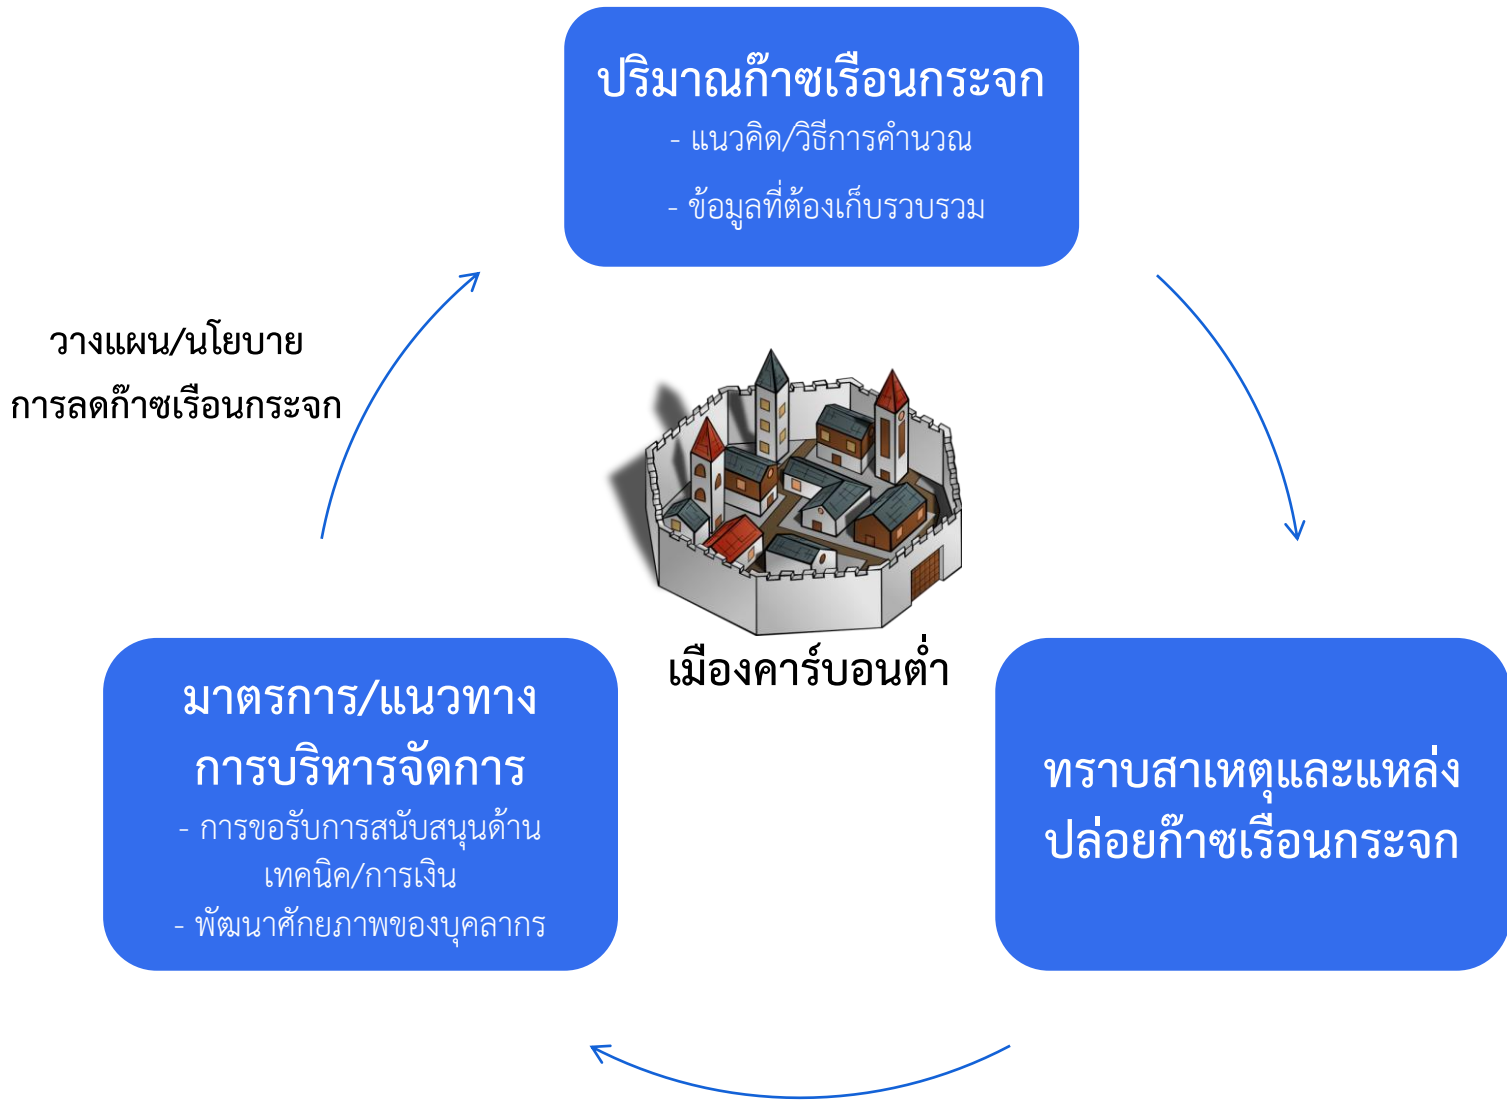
ปริมาณก๊าซเรือนกระจก
- แนวคิด/วิธีการคำนวณ
- ข้อมูลที่ต้องเก็บรวบรวม

วางแผน/นโยบาย
การลดก๊าซเรือนกระจก

เมืองคาร์บอนต่ำ

มาตรการ/แนวทาง
การบริหารจัดการ
- การขอรับการสนับสนุนด้าน
เทคนิค/การเงิน
- พัฒนาศักยภาพของบุคลากร

ทราบสาเหตุและแหล่ง
ปล่อยก๊าซเรือนกระจก